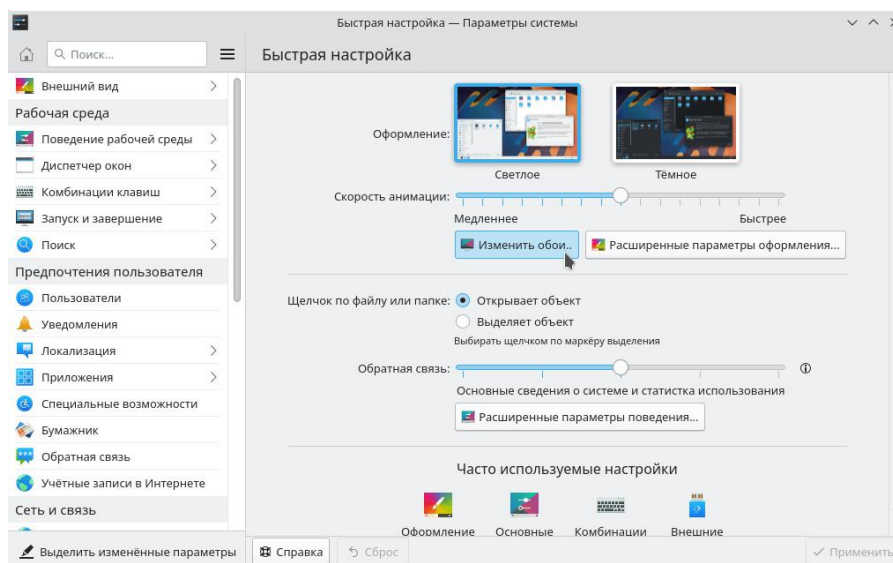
Быстрая настройка — Параметры системы

Поиск...

Внешний вид

Рабочая среда

Поведение рабочей среды

Диспетчер окон

Комбинации клавиш

Запуск и завершение

Поиск

Предпочтения пользователя

Пользователи

Уведомления

Локализация

Приложения

Специальные возможности

Бумажник

Обратная связь

Учётные записи в Интернете

Сеть и связь

Выделить изменённые параметры

Быстрая настройка

Оформление:

Светлое

Тёмное

Скорость анимации:

Медленнее

Быстрее

Изменить обои...

Расширенные параметры оформления...

Щелчок по файлу или папке: Открывает объект

Выделяет объект

Выбирать щелчком по маркеру выделения

Обратная связь:

Основные сведения о системе и статистка использования

Расширенные параметры поведения...

Часто используемые настройки

Оформление

Основные

Комбинации

Внешние

Справка

Сброс

Применить